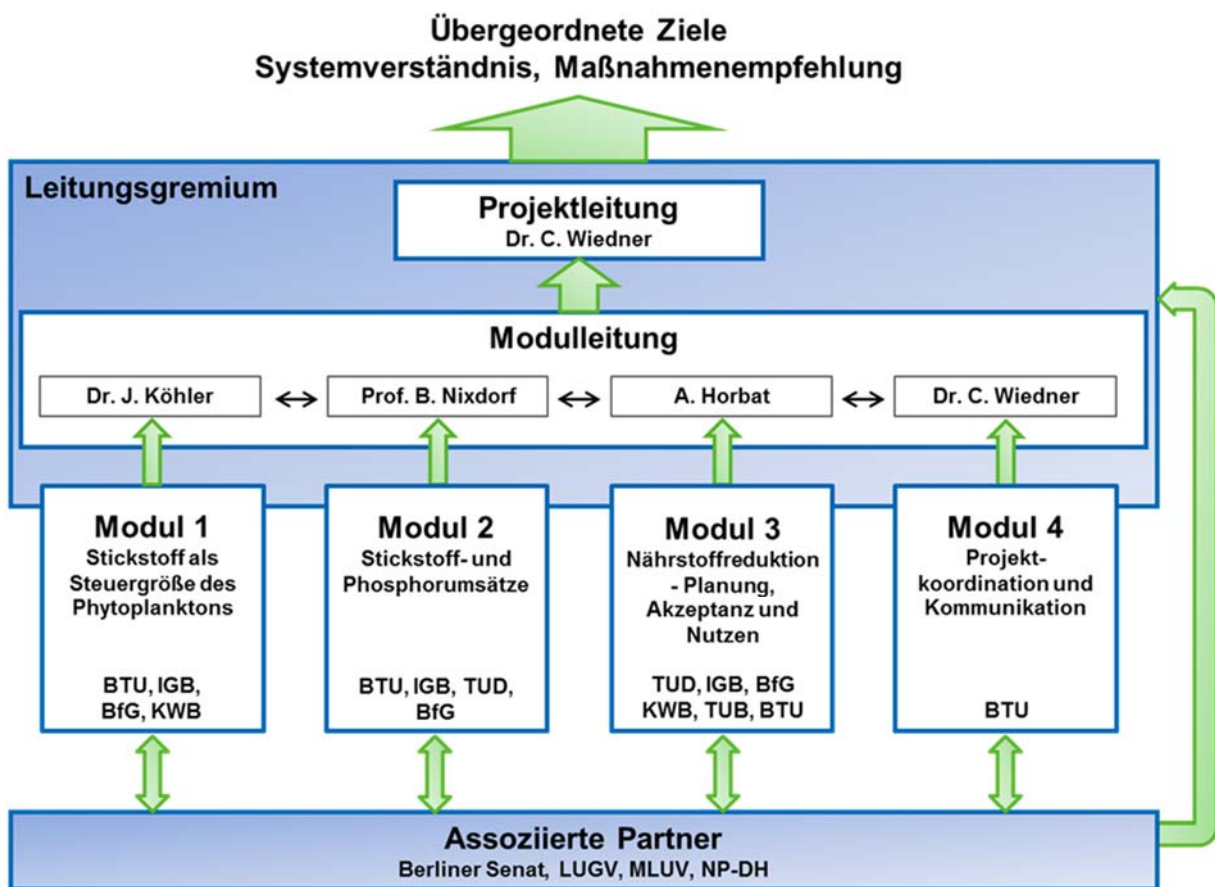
Übergeordnete Ziele
Systemverständnis, Maßnahmenempfehlung

Leitungsgremium

Projektleitung
Dr. C. Wiedner

Modulleitung

Dr. J. Köhler ↔ Prof. B. Nixdorf ↔ A. Horbat ↔ Dr. C. Wiedner

Modul 1
Stickstoff als Steuergröße des Phytoplanktons
BTU, IGB, BfG, KWB

Modul 2
Stickstoff- und Phosphorumsätze
BTU, IGB, TUD, BfG

Modul 3
Nährstoffreduktion - Planung, Akzeptanz und Nutzen
TUD, IGB, BfG KWB, TUB, BTU

Modul 4
Projektkoordination und Kommunikation
BTU

Assoziierte Partner
Berliner Senat, LUGV, MLUV, NP-DH